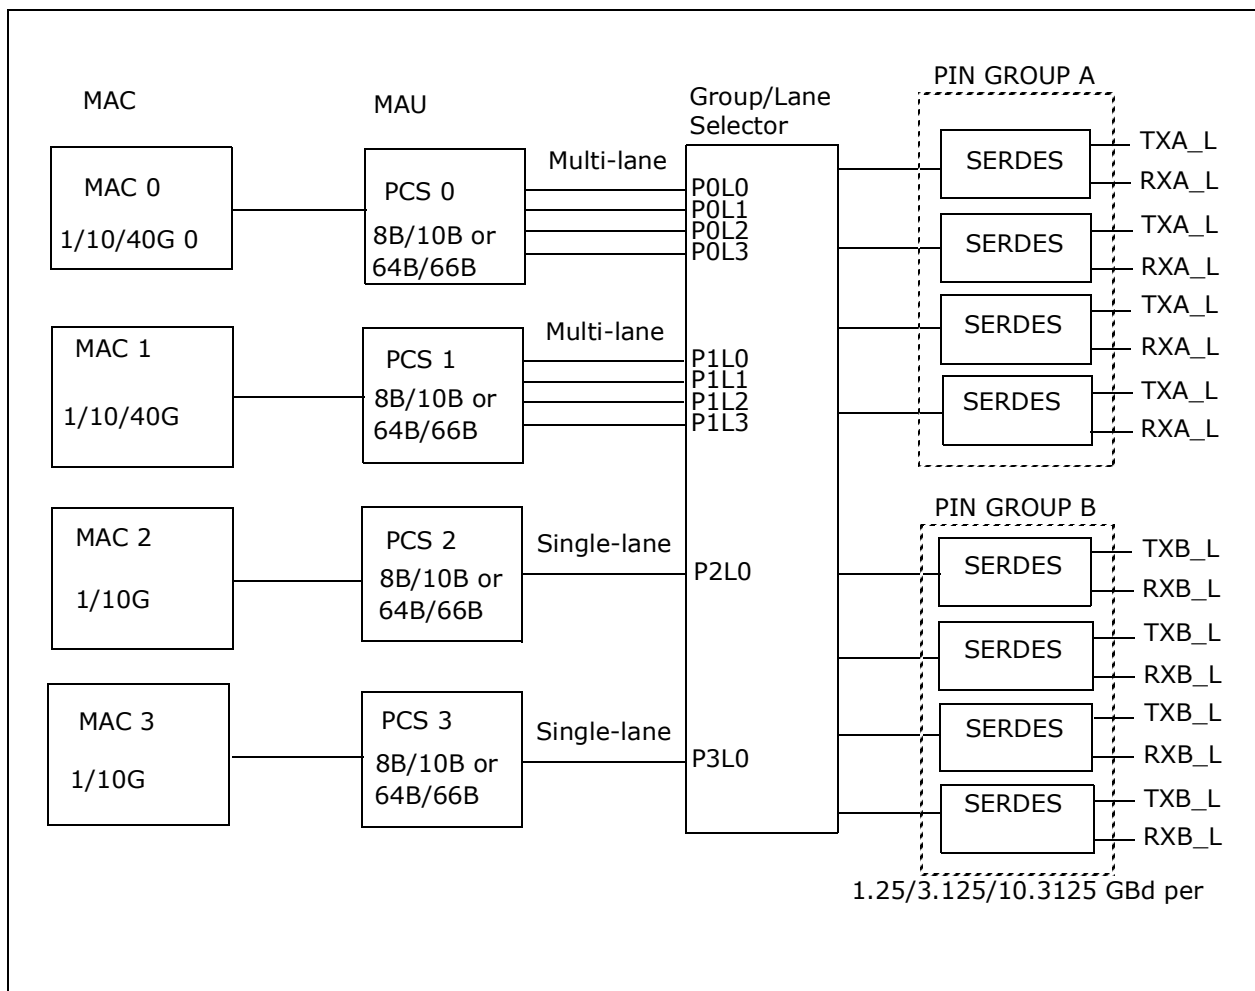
MAC

MAU

Group/Lane Selector

PIN GROUP A

MAC 0

1/10/40G 0

PCS 0

8B/10B or 64B/66B

Multi-lane

P0L0
P0L1
P0L2
P0L3

SERDES
TXA_L
RXA_L

SERDES
TXA_L
RXA_L

SERDES
TXA_L
RXA_L

SERDES
TXA_L
RXA_L

MAC 1

1/10/40G

PCS 1

8B/10B or 64B/66B

Multi-lane

P1L0
P1L1
P1L2
P1L3

PIN GROUP B

MAC 2

1/10G

PCS 2

8B/10B or 64B/66B

Single-lane

P2L0

SERDES
TXB_L
RXB_L

SERDES
TXB_L
RXB_L

SERDES
TXB_L
RXB_L

SERDES
TXB_L
RXB_L

MAC 3

1/10G

PCS 3

8B/10B or 64B/66B

Single-lane

P3L0

1.25/3.125/10.3125 GBd per